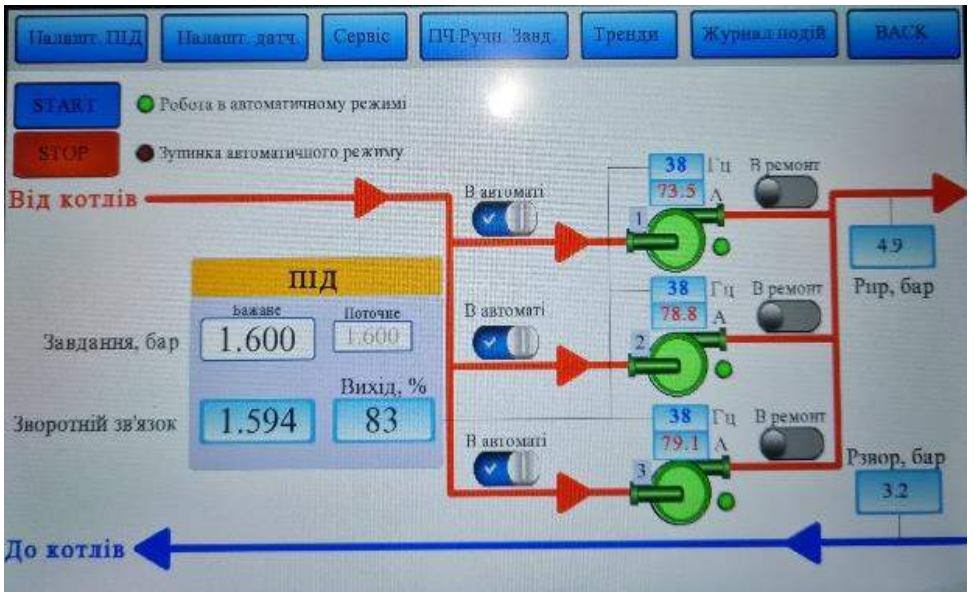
Налашт. ПІД
Налашт. датч.
Сервіс
ПЧ Ручн. Завд.
Тренди
Журнал подій
BACK

START
Робота в автоматичному режимі
STOP
Зупинка автоматичного режиму

Від котлів

В автоматі
38 Гц
73.5 А
В ремонт
1

4.9
Pпр, бар

ПІД
Бажане
Поточне
Завдання, бар
1.600
1.600
Вихід, %
Зворотній зв'язок
1.594
83

В автоматі
38 Гц
78.8 А
В ремонт
2

В автоматі
38 Гц
79.1 А
В ремонт
3

Рзвор, бар
3.2

До котлів